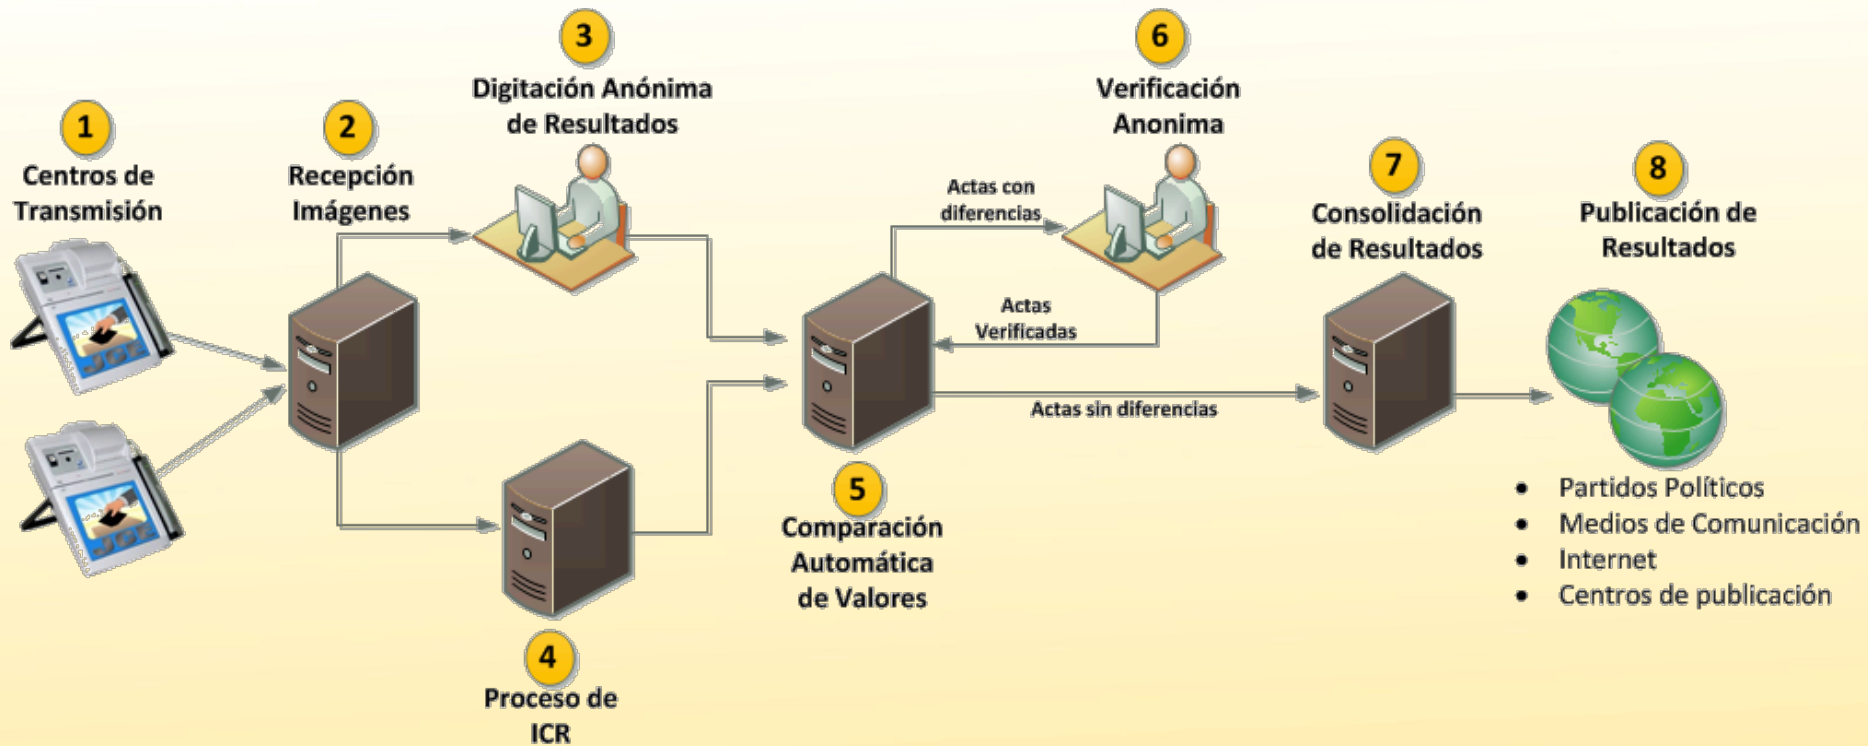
1
Centros de Transmisión

2
Recepción Imágenes

3
Digitación Anónima de Resultados

4
Proceso de ICR

5
Comparación Automática de Valores

6
Verificación Anonima

Actas con diferencias

Actas Verificadas

Actas sin diferencias

7
Consolidación de Resultados

8
Publicación de Resultados

- Partidos Políticos
- Medios de Comunicación
- Internet
- Centros de publicación